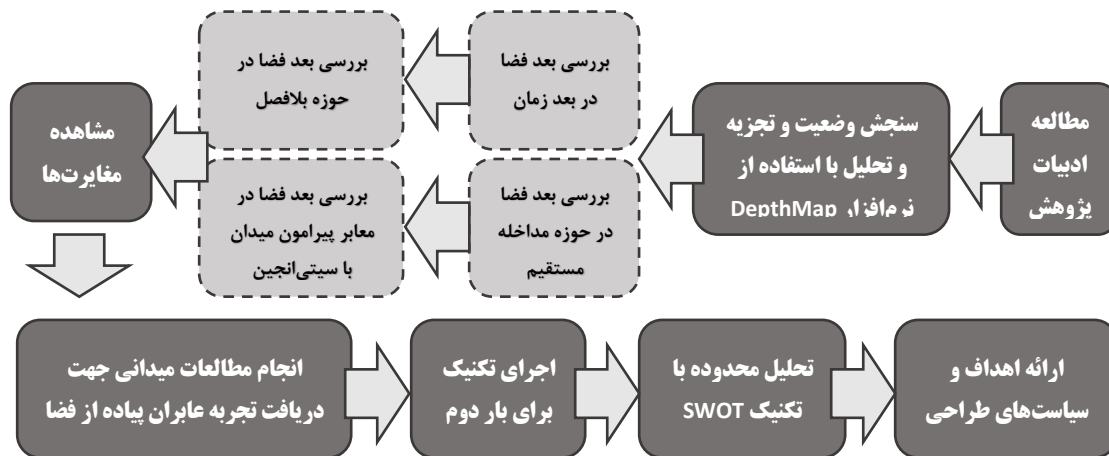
مطالعه ادبیات پژوهش

سنجش وضعیت و تجزیه و تحلیل با استفاده از نرم‌افزار DepthMap

بررسی بعد فضا در بعد زمان

بررسی بعد فضا در حوزه مداخله مستقیم

بررسی بعد فضا در حوزه بلافصل

بررسی بعد فضا در معابر پیرامون میدان با سیتی‌انجین

مشاهده مغایرت‌ها

انجام مطالعات میدانی جهت دریافت تجربه عابران پیاده از فضا

اجرای تکنیک برای بار دوم

تحلیل محدوده با تکنیک SWOT

ارائه اهداف و سیاست‌های طراحی